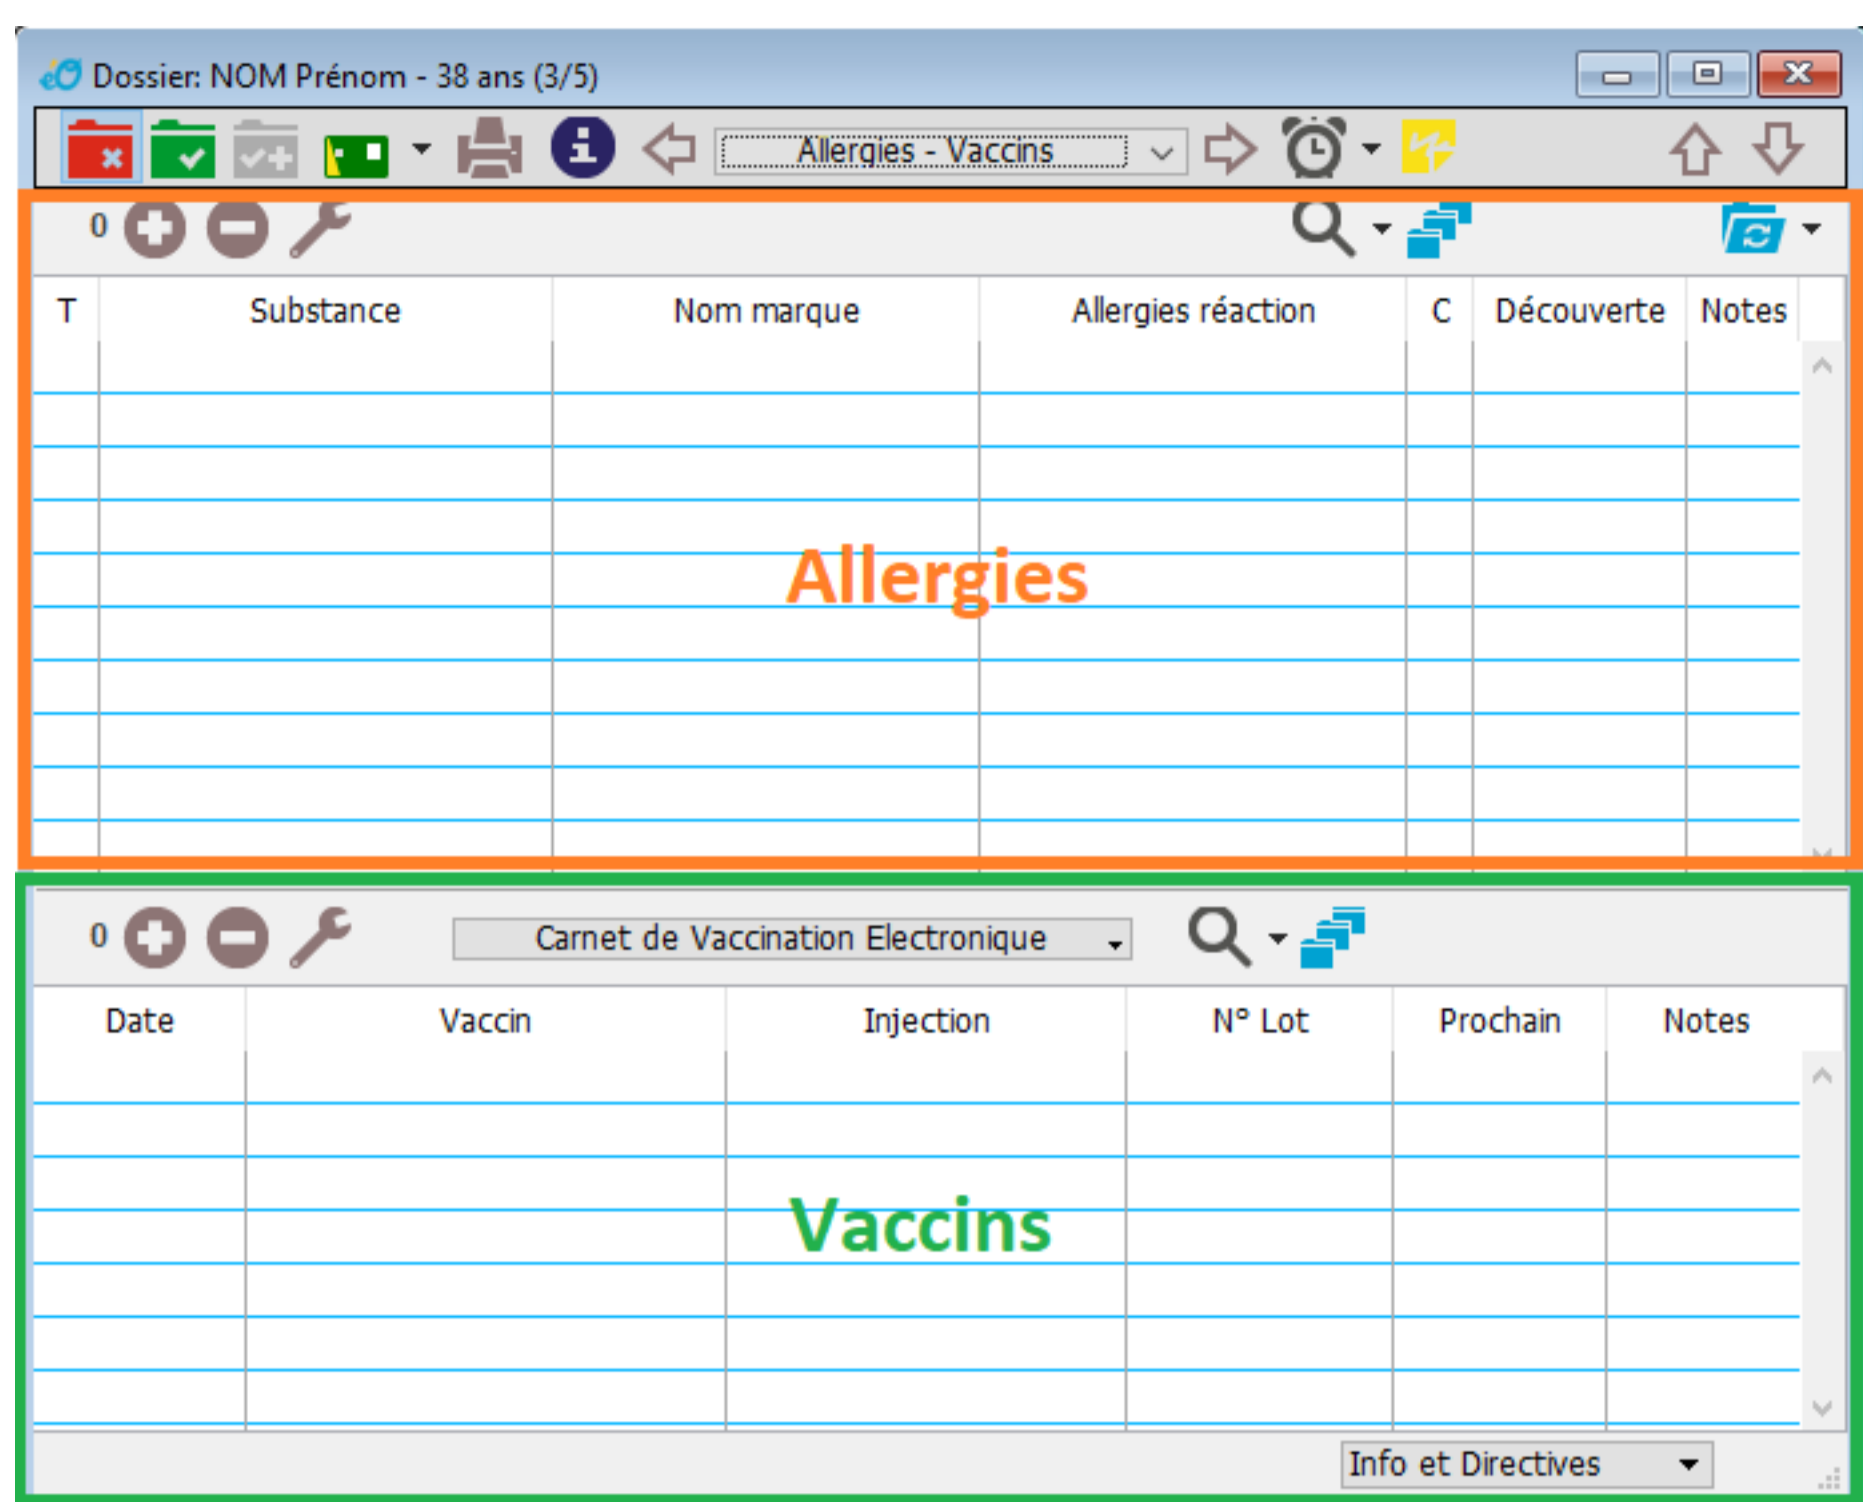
Dossier: NOM Prénom - 38 ans (3/5)

Allergies - Vaccins

0

| T | Substance | Nom marque | Allergies réaction | C | Découverte | Notes |
|---|---|---|---|---|---|---|

Allergies

0

Carnet de Vaccination Electronique

| Date | Vaccin | Injection | N° Lot | Prochain | Notes |
|---|---|---|---|---|---|

Vaccins

Info et Directives